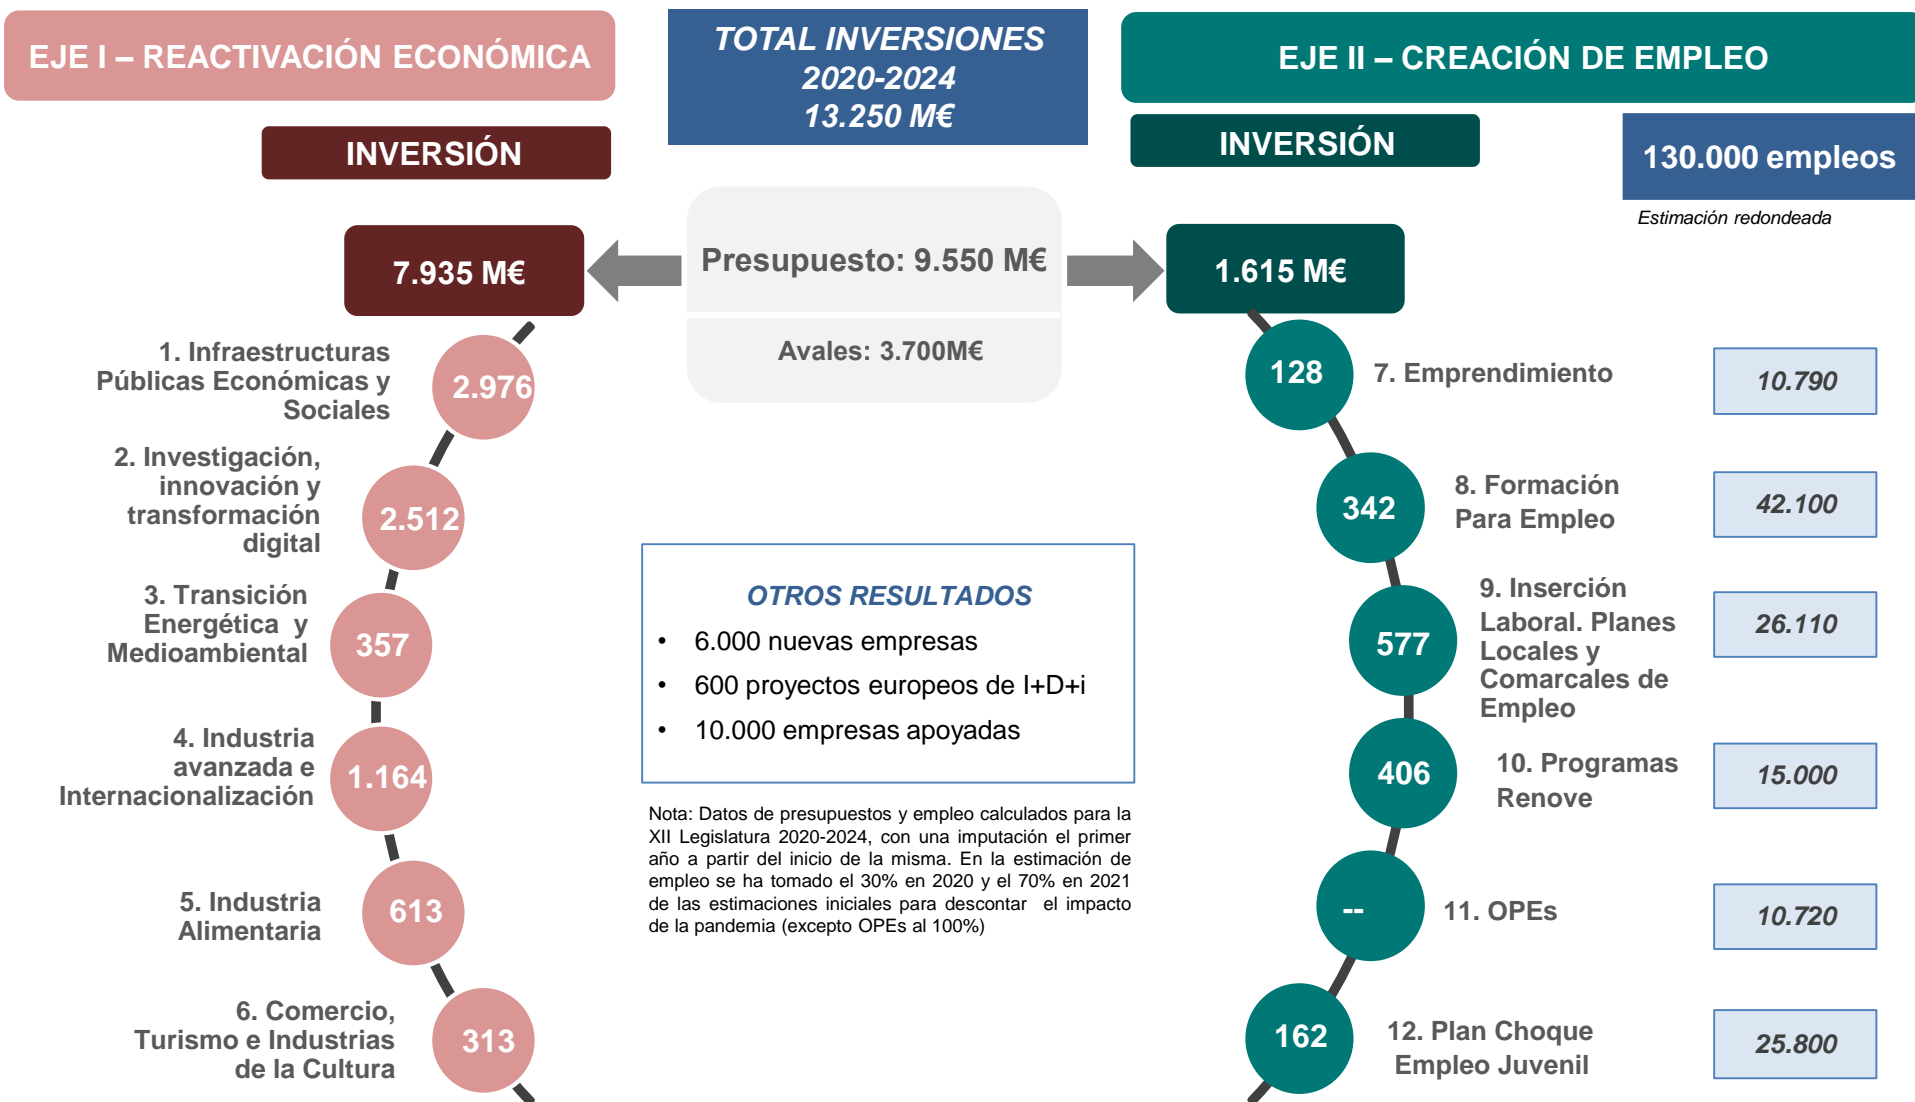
EJE I – REACTIVACIÓN ECONÓMICA

TOTAL INVERSIONES 2020-2024 13.250 M€

EJE II – CREACIÓN DE EMPLEO

INVERSIÓN

INVERSIÓN

130.000 empleos

Estimación redondeada

7.935 M€

Presupuesto: 9.550 M€

Avales: 3.700M€

1.615 M€

1. Infraestructuras Públicas Económicas y Sociales

2.976

2. Investigación, innovación y transformación digital

2.512

3. Transición Energética y Medioambiental

357

4. Industria avanzada e Internacionalización

1.164

5. Industria Alimentaria

613

6. Comercio, Turismo e Industrias de la Cultura

313

OTROS RESULTADOS

• 6.000 nuevas empresas
• 600 proyectos europeos de I+D+i
• 10.000 empresas apoyadas

Nota: Datos de presupuestos y empleo calculados para la XII Legislatura 2020-2024, con una imputación el primer año a partir del inicio de la misma. En la estimación de empleo se ha tomado el 30% en 2020 y el 70% en 2021 de las estimaciones iniciales para descontar el impacto de la pandemia (excepto OPEs al 100%)

128

7. Emprendimiento

10.790

342

8. Formación Para Empleo

42.100

577

9. Inserción Laboral. Planes Locales y Comarcales de Empleo

26.110

406

10. Programas Renove

15.000

--

11. OPEs

10.720

162

12. Plan Choque Empleo Juvenil

25.800